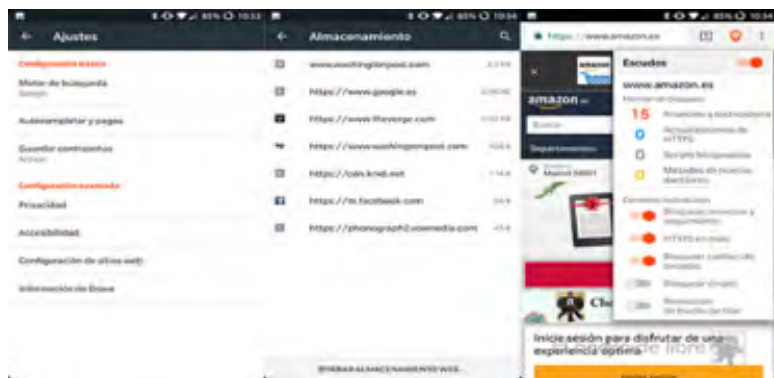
85% 10:33

Ajustes

Configuración básica

Motor de búsqueda
Google

Autocompletar y pagos

Guardar contraseñas
Activar

Configuración avanzada

Privacidad

Accesibilidad

Configuración de sitios web

Información de Brave

85% 10:34

Almacenamiento

www.washingtonpost.com

https://www.google.es

https://www.theverge.com

https://www.washingtonpost.com

https://cdn.krxd.net

https://m.facebook.com

https://phonograph2.voxmedia.com

BORRAR ALMACENAMIENTO WEB

85% 10:34

https://www.amazon.es

Escudos

www.amazon.es

15

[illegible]

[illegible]

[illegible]

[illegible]

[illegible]

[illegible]

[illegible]

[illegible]

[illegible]

amazon

Madrid 28001

Inicie sesión para disfrutar de una experiencia óptima